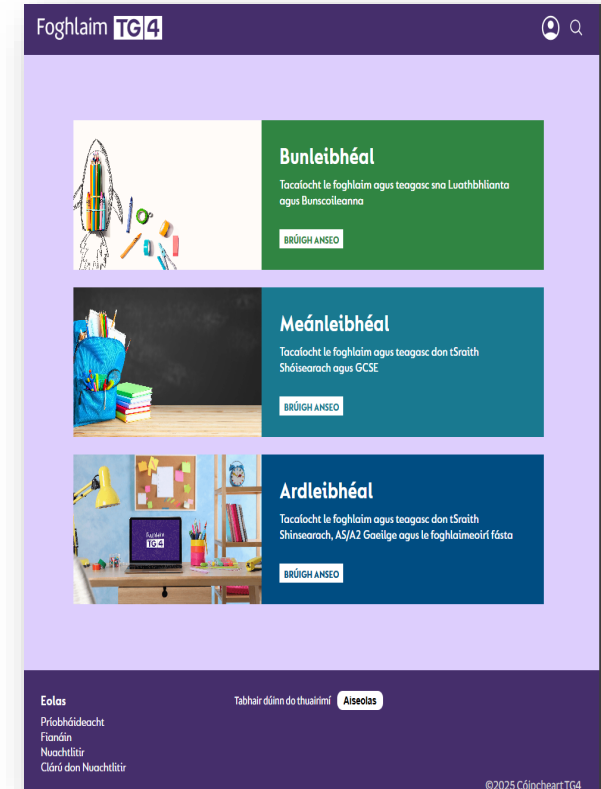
Foghlaim TG4

Bunleibhéal

Tacaíocht le foghlaim agus teagasc sna Luathbhlianta agus Bunscoileanna

BRÚIGH ANSEO

Meánleibhéal

Tacaíocht le foghlaim agus teagasc don tSraith Shóisearach agus GCSE

BRÚIGH ANSEO

Foghlaim TG4

Ardleibhéal

Tacaíocht le foghlaim agus teagasc don tSraith Shinsearach, AS/A2 Gaeilge agus le foghlaimeoirí fásta

BRÚIGH ANSEO

Eolas

Príobháideacht
Fianáin
Nuachtlitir
Clárú don Nuachtlitir

Tabhair dúinn do thuairimí Aiseolas

©2025 Cóipcheart TG4